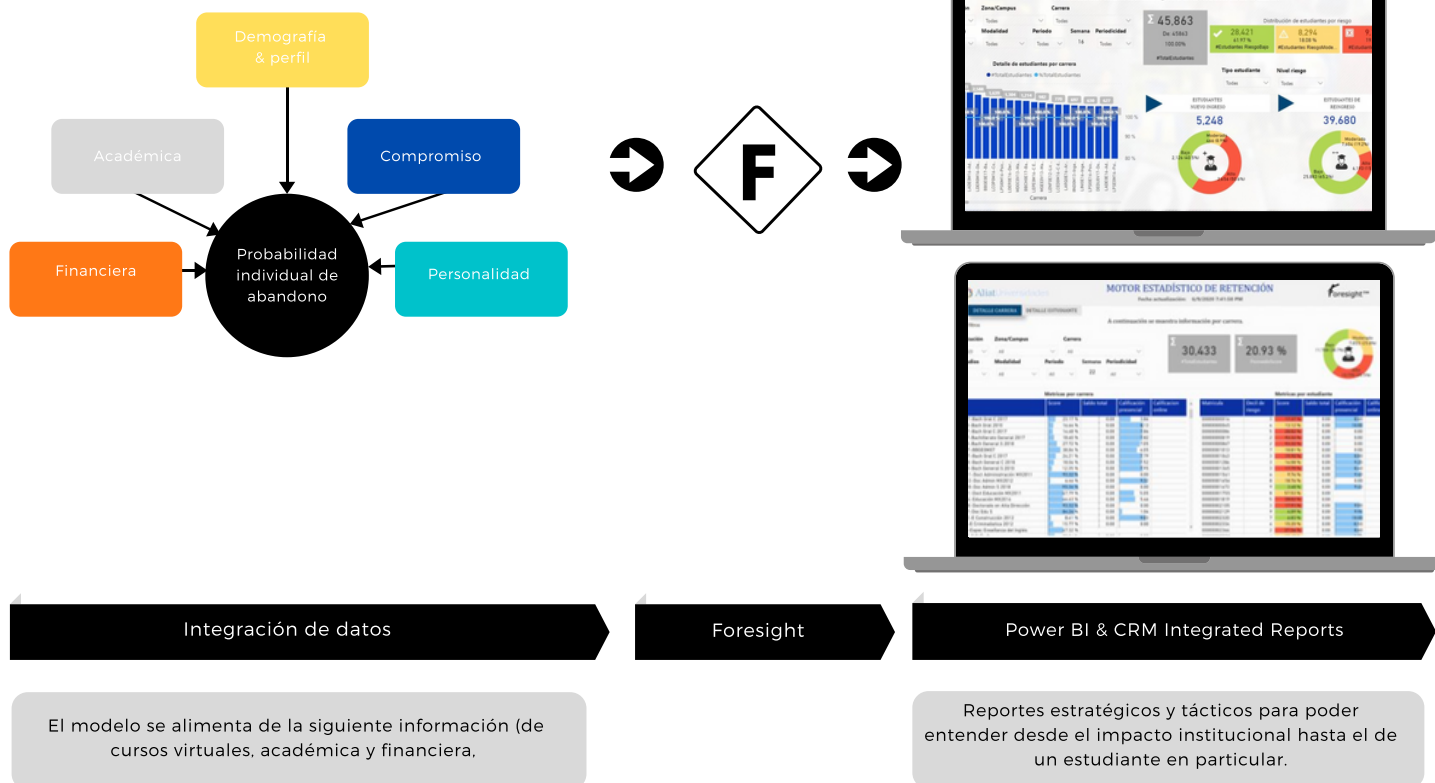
Demografía & perfil

Académica

Compromiso

Financiera

Probabilidad individual de abandono

Personalidad

F

Zona/Campus

Carrera

45,863

De 45863

100.00%

28,421

8,294

Modalidad

Periodo

Semana

Periodicidad

Detalle de estudiantes por carrera

Tipo estudiante

Nivel riesgo

5,248

39,680

MOTOR ESTADÍSTICO DE RETENCIÓN

Foresight

30,433

20.93 %

Integración de datos

Foresight

Power BI & CRM Integrated Reports

El modelo se alimenta de la siguiente información (de cursos virtuales, académica y financiera,

Reportes estratégicos y tácticos para poder entender desde el impacto institucional hasta el de un estudiante en particular.